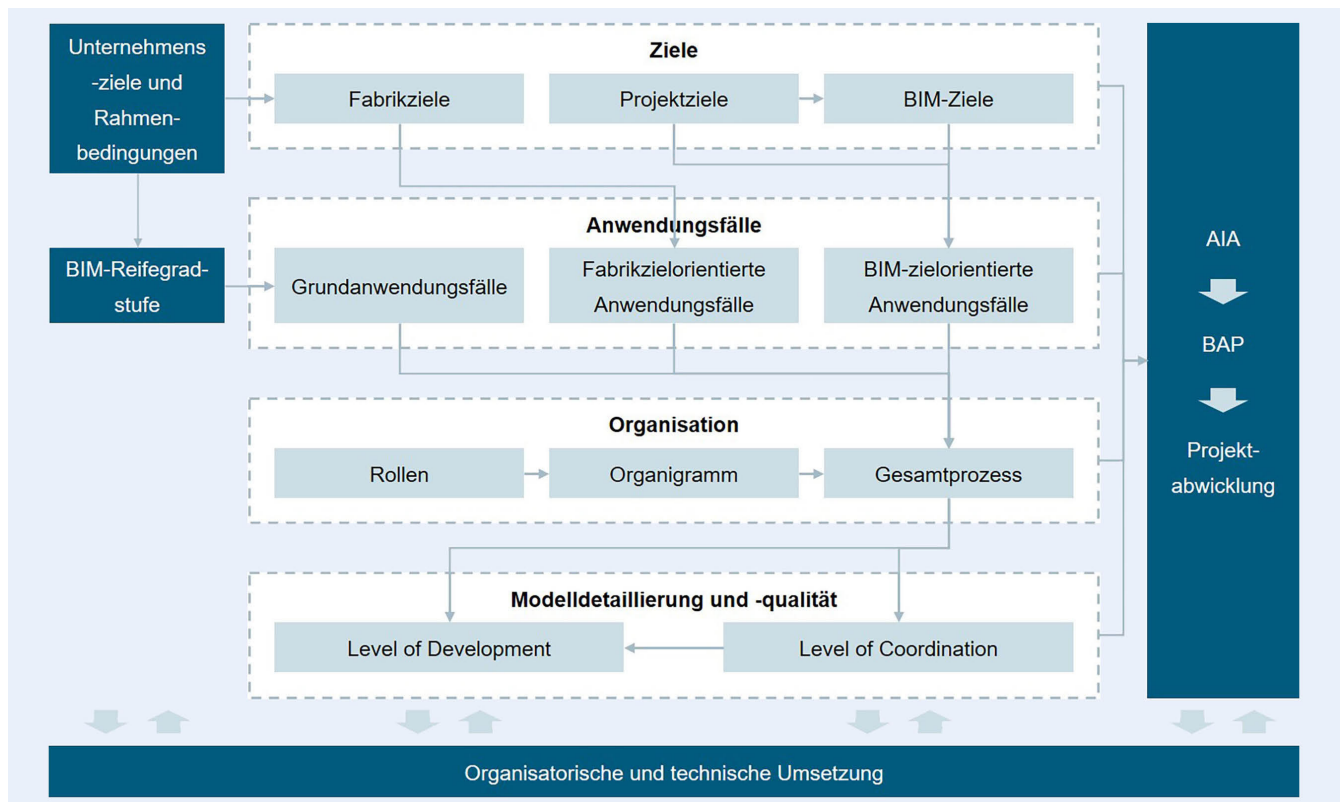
Unternehmens -ziele und Rahmenbedingungen

BIM-Reifegradstufe

Ziele

Fabrikziele

Projektziele

BIM-Ziele

Anwendungsfälle

Grundanwendungsfälle

Fabrikzielorientierte Anwendungsfälle

BIM-zielorientierte Anwendungsfälle

Organisation

Rollen

Organigramm

Gesamtprozess

Modelldetaillierung und -qualität

Level of Development

Level of Coordination

AIA

BAP

Projektabwicklung

Organisatorische und technische Umsetzung